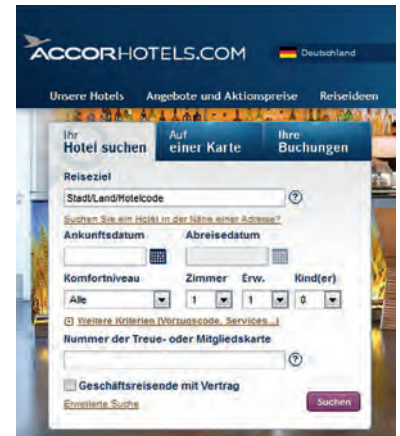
ACCORHOTELS.COM

Deutschland

Unsere Hotels Angebote und Aktionspreise Reiseideen

Ihr Hotel suchen

Auf einer Karte

Ihre Buchungen

Reiseziel

Stadt/Land/Hotelcode

?

Suchen Sie ein Hotel in der Nähe einer Adresse?

Ankunftsdatum

Abreisedatum

Komfortniveau

Zimmer

Erw.

Kind(er)

Alle

1

1

0

Weitere Kriterien (Vorzugscode, Services...)

Nummer der Treue- oder Mitgliedskarte

?

Geschäftsreisende mit Vertrag

Erweiterte Suche

Suchen